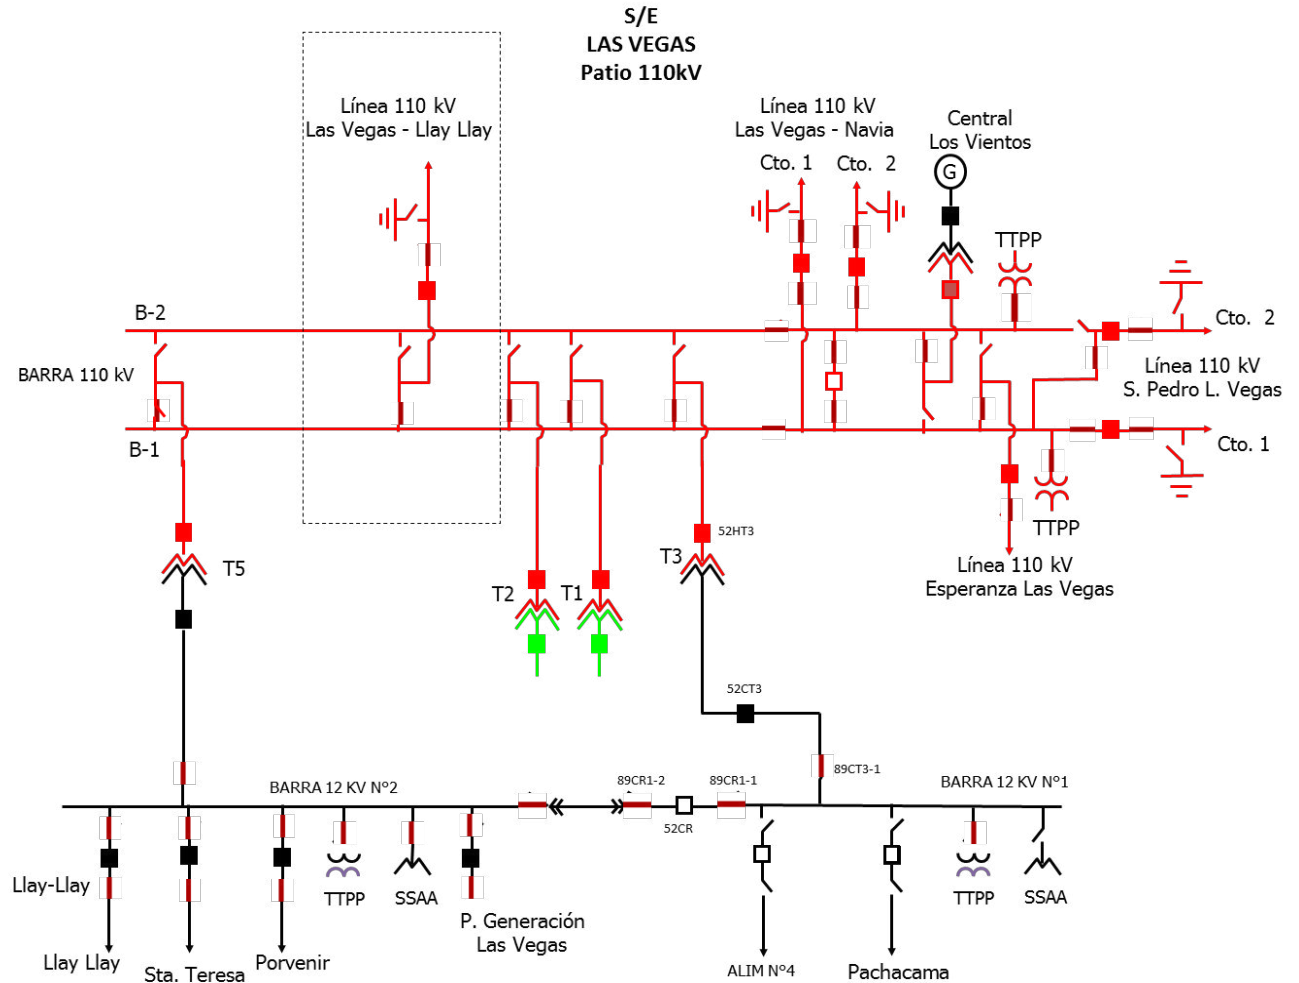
S/E
LAS VEGAS
Patio 110kV

Línea 110 kV
Las Vegas - Llay Llay

Línea 110 kV
Las Vegas - Navia

Cto. 1

Cto. 2

Central
Los Vientos

G

TTPP

B-2

Cto. 2

BARRA 110 kV

Línea 110 kV
S. Pedro L. Vegas

B-1

Cto. 1

TTPP

52HT3

T5

T3

Línea 110 kV
Esperanza Las Vegas

T2

T1

52CT3

89CT3-1

BARRA 12 KV N°2

89CR1-2

89CR1-1

BARRA 12 KV N°1

52CR

Llay-Llay

TTPP

SSAA

TTPP

SSAA

P. Generación
Las Vegas

Llay Llay

Sta. Teresa

Porvenir

ALIM N°4

Pachacama